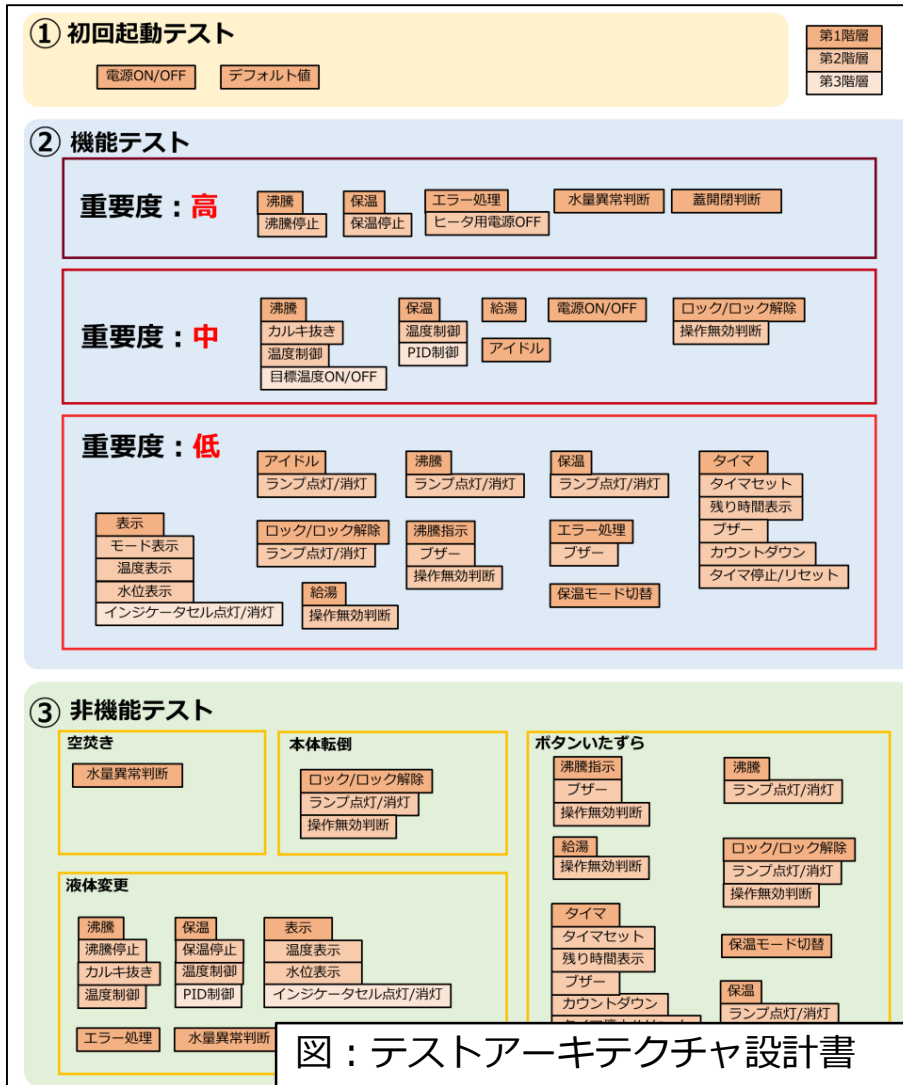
① 初回起動テスト

第1階層
第2階層
第3階層

電源ON/OFF
デフォルト値

② 機能テスト

重要度：高

沸騰
沸騰停止
保温
保温停止
エラー処理
ヒータ用電源OFF
水量異常判断
蓋開閉判断

重要度：中

沸騰
カルキ抜き
温度制御
目標温度ON/OFF
保温
温度制御
PID制御
給湯
アイドル
電源ON/OFF
ロック/ロック解除
操作無効判断

重要度：低

アイドル
ランプ点灯/消灯
沸騰
ランプ点灯/消灯
保温
ランプ点灯/消灯
タイマ
タイマセット
残り時間表示
ブザー
カウントダウン
タイマ停止/リセット
表示
モード表示
温度表示
水位表示
インジケータセル点灯/消灯
ロック/ロック解除
ランプ点灯/消灯
沸騰指示
ブザー
操作無効判断
エラー処理
ブザー
保温モード切替
給湯
操作無効判断

③ 非機能テスト

空焚き
水量異常判断

本体転倒
ロック/ロック解除
ランプ点灯/消灯
操作無効判断

ボタンいたずら
沸騰指示
ブザー
操作無効判断
沸騰
ランプ点灯/消灯
給湯
操作無効判断
ロック/ロック解除
ランプ点灯/消灯
操作無効判断
タイマ
タイマセット
残り時間表示
ブザー
カウントダウン
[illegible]
保温モード切替
保温
ランプ点灯/消灯

液体変更
沸騰
沸騰停止
カルキ抜き
温度制御
保温
保温停止
温度制御
PID制御
表示
温度表示
水位表示
インジケータセル点灯/消灯
エラー処理
水量異常判断

図：テストアーキテクチャ設計書